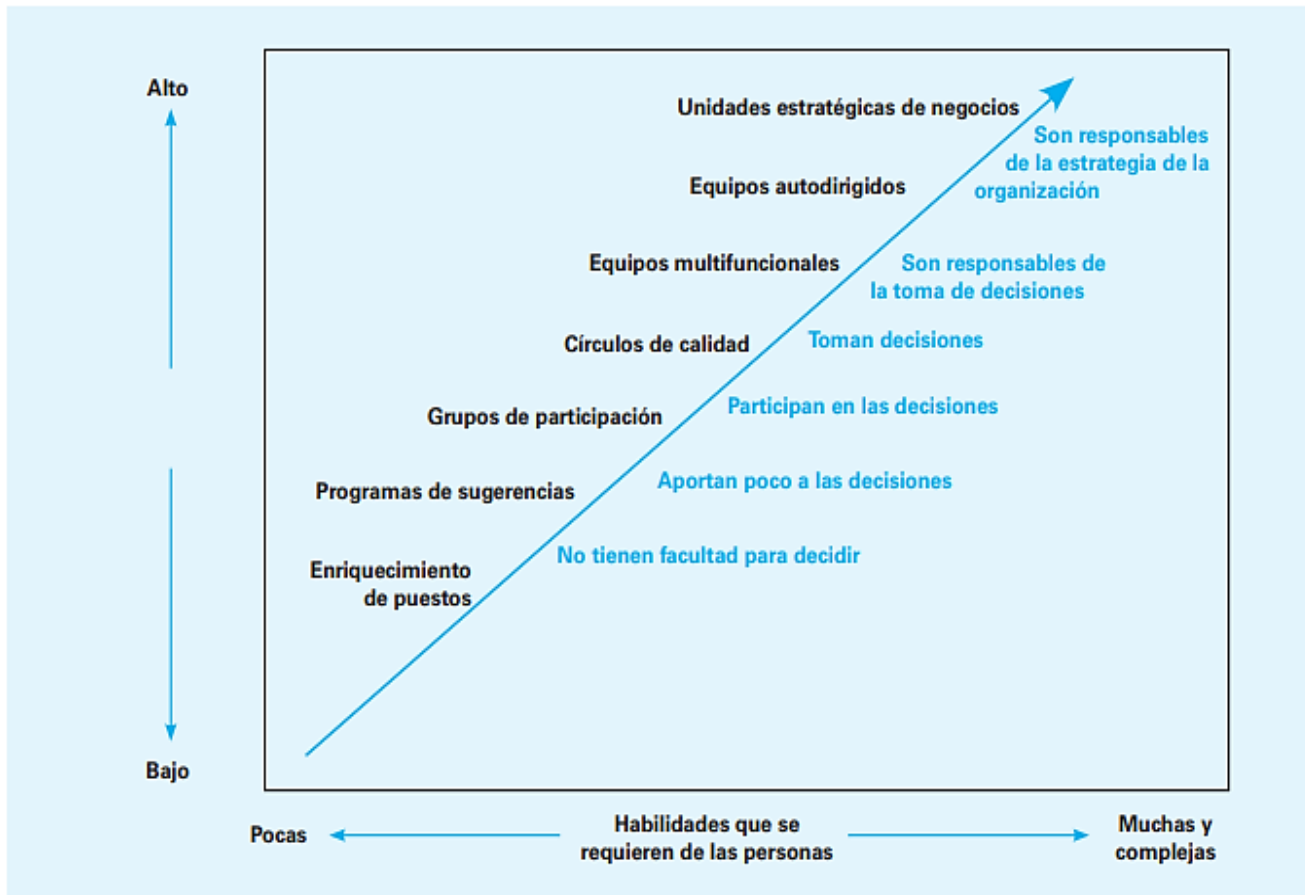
Alto

Unidades estratégicas de negocios

Son responsables de la estrategia de la organización

Equipos autodirigidos

Equipos multifuncionales

Son responsables de la toma de decisiones

Círculos de calidad

Toman decisiones

Grupos de participación

Participan en las decisiones

Programas de sugerencias

Aportan poco a las decisiones

Enriquecimiento de puestos

No tienen facultad para decidir

Bajo

Pocas

Habilidades que se requieren de las personas

Muchas y complejas